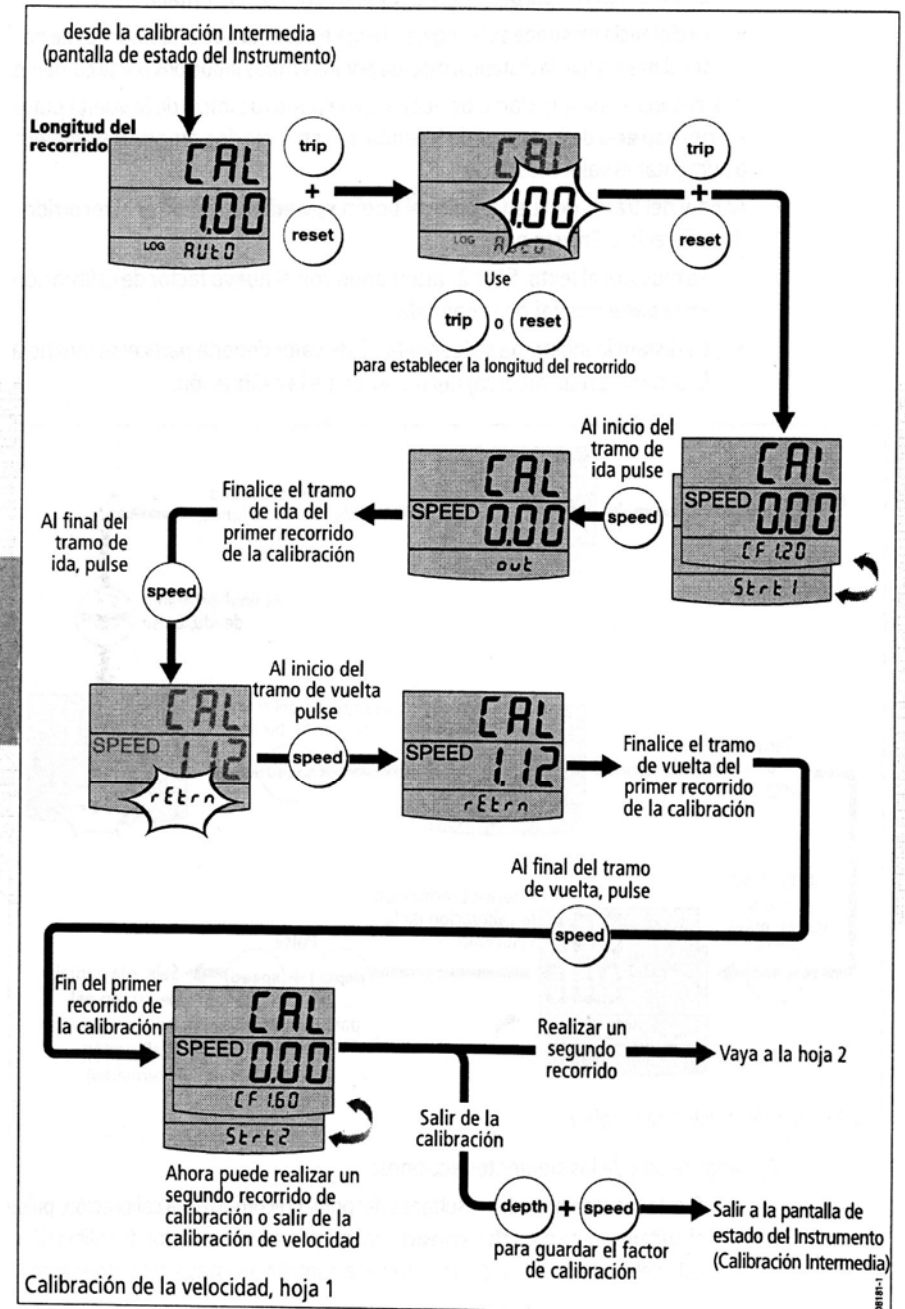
desde la calibración Intermedia (pantalla de estado del Instrumento)

Longitud del recorrido

CAL
1.00
LOG AUTO

trip
+
reset

CAL
1.00
LOG AUTO

trip
+
reset

Use
trip o reset
para establecer la longitud del recorrido

Al inicio del tramo de ida pulse

CAL
SPEED 0.00
CF 1.20
Strt 1

speed

CAL
SPEED 0.00
out

Finalice el tramo de ida del primer recorrido de la calibración

Al final del tramo de ida, pulse

speed

CAL
SPEED 1.12
rEtrn

Al inicio del tramo de vuelta pulse

speed

CAL
SPEED 1.12
rEtrn

Finalice el tramo de vuelta del primer recorrido de la calibración

Al final del tramo de vuelta, pulse

speed

Fin del primer recorrido de la calibración

CAL
SPEED 0.00
CF 1.60
Strt2

Realizar un segundo recorrido

Vaya a la hoja 2

Salir de la calibración

Ahora puede realizar un segundo recorrido de calibración o salir de la calibración de velocidad

depth + speed
para guardar el factor de calibración

Salir a la pantalla de estado del Instrumento (Calibración Intermedia)

Calibración de la velocidad, hoja 1

D8181-1